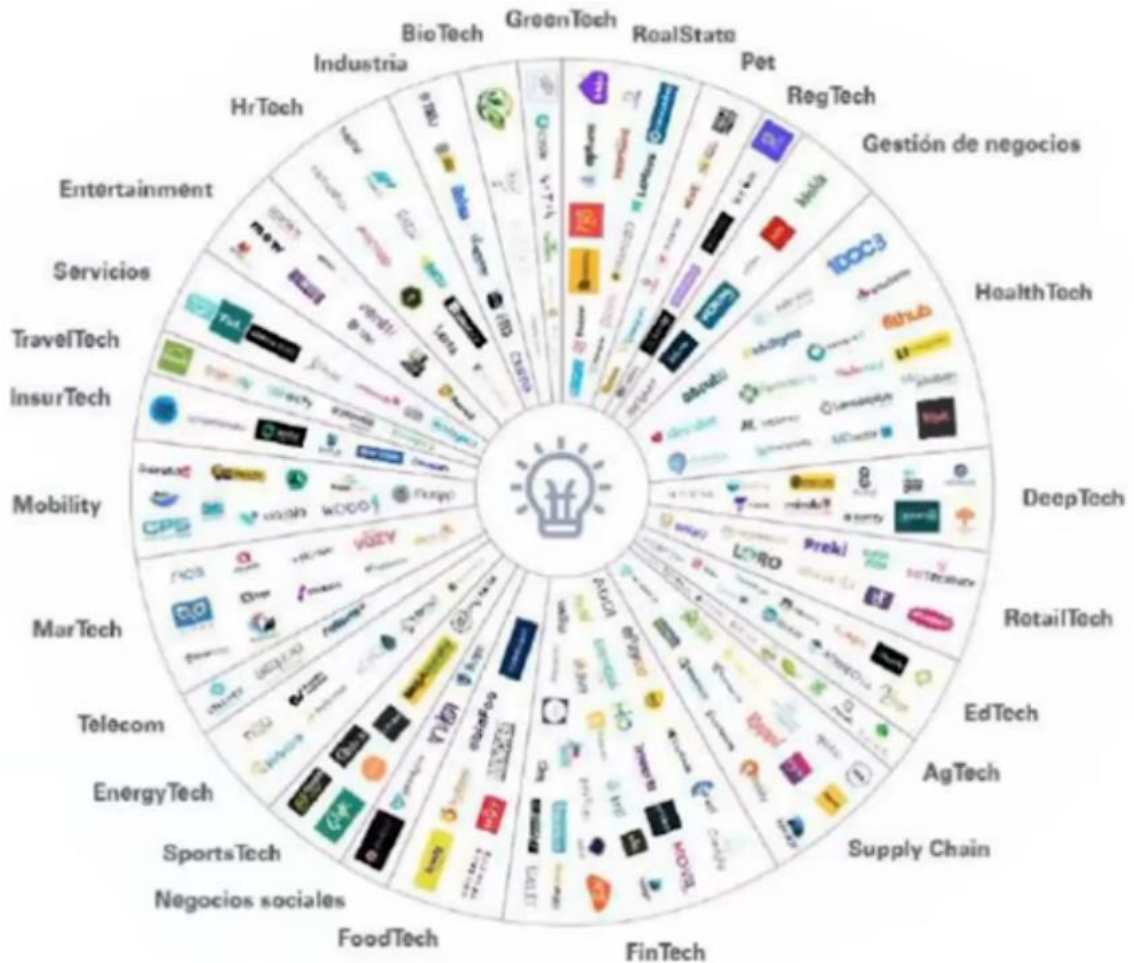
BioTech
GreenTech
RealState
Pet
RegTech
Industria
HrTech
Gestión de negocios
Entertainment
HealthTech
Servicios
TravelTech
InsurTech
Mobility
DeepTech
MarTech
RetailTech
EdTech
Telecom
AgTech
EnergyTech
Supply Chain
SportsTech
Negocios sociales
FoodTech
FinTech